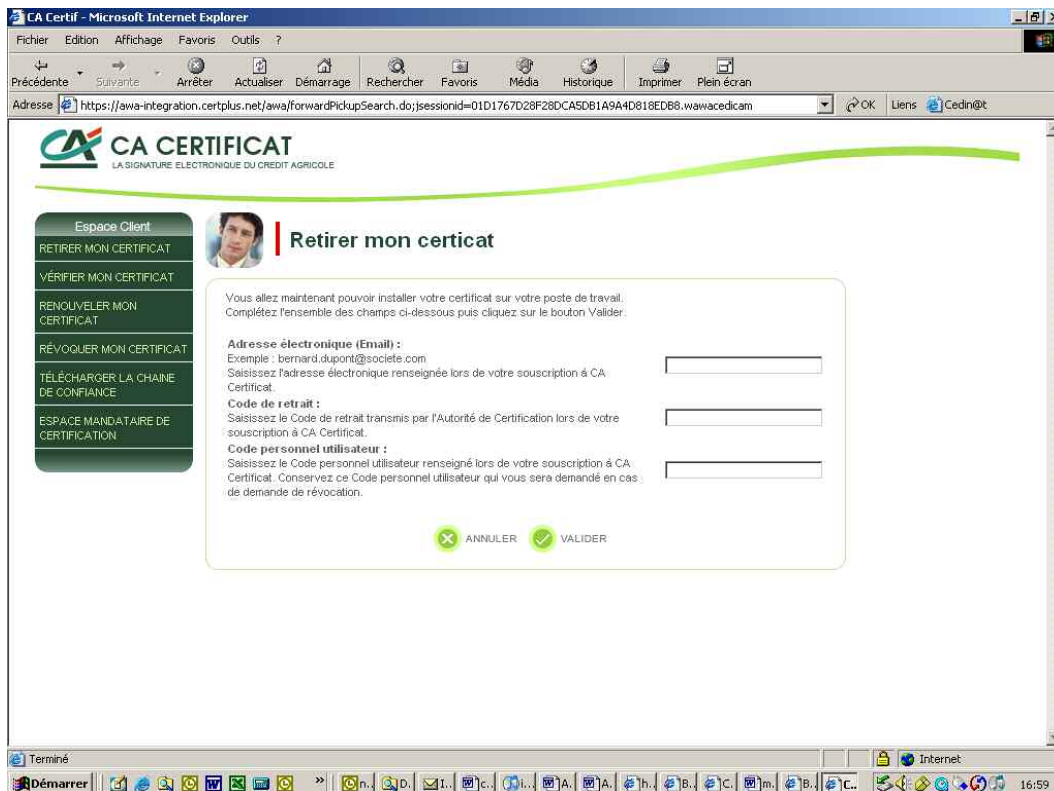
CA Certif - Microsoft Internet Explorer

Fichier Edition Affichage Favoris Outils ?

Précédente Suivante Arrêter Actualiser Démarrage Rechercher Favoris Média Historique Imprimer Plein écran

Adresse https://awa-integration.certplus.net/awa/forwardPickupSearch.do;jsessionid=01D1767D28F28DCA5DB1A9A4D818EDB8.wawacedicam OK Liens Cedin@t

CA CERTIFICAT
LA SIGNATURE ELECTRONIQUE DU CREDIT AGRICOLE

Espace Client
RETIRER MON CERTIFICAT
VÉRIFIER MON CERTIFICAT
RENOUVELER MON CERTIFICAT
RÉVOQUER MON CERTIFICAT
TÉLÉCHARGER LA CHAINE DE CONFIANCE
ESPACE MANDATAIRE DE CERTIFICATION

Retirer mon certicat

Vous allez maintenant pouvoir installer votre certificat sur votre poste de travail. Complétez l'ensemble des champs ci-dessous puis cliquez sur le bouton Valider.

Adresse électronique (Email) :
Exemple : bernard.dupont@societe.com
Saisissez l'adresse électronique renseignée lors de votre souscription à CA Certificat.

Code de retrait :
Saisissez le Code de retrait transmis par l'Autorité de Certification lors de votre souscription à CA Certificat.

Code personnel utilisateur :
Saisissez le Code personnel utilisateur renseigné lors de votre souscription à CA Certificat. Conservez ce Code personnel utilisateur qui vous sera demandé en cas de demande de révocation.

ANNULER VALIDER

Terminé Internet

Démarrer n. D. I. C. i. A. A. h. B. C. m. B. C. 16:59